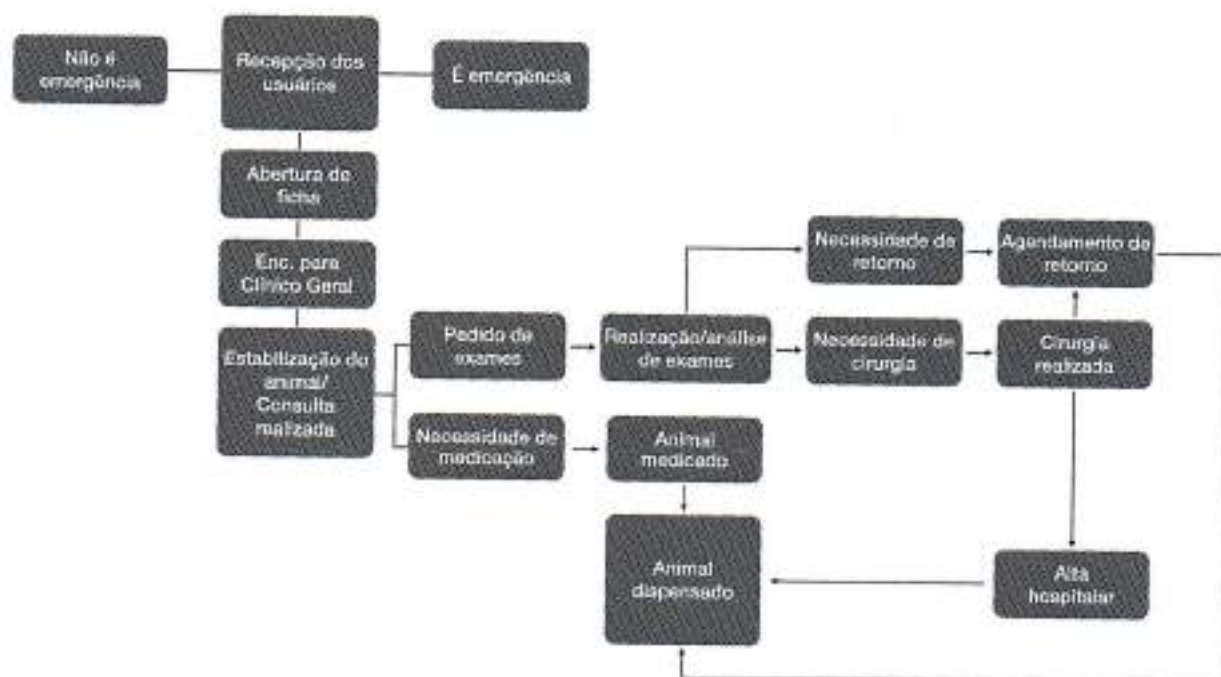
Não é emergência

Recepção dos usuários

É emergência

Abertura de ficha

Enc. para Clínico Geral

Estabilização do animal/ Consulta realizada

Pedido de exames

Realização/análise de exames

Necessidade de retorno

Agendamento de retorno

Necessidade de cirurgia

Cirurgia realizada

Necessidade de medicação

Animal medicado

Animal dispensado

Alta hospitalar